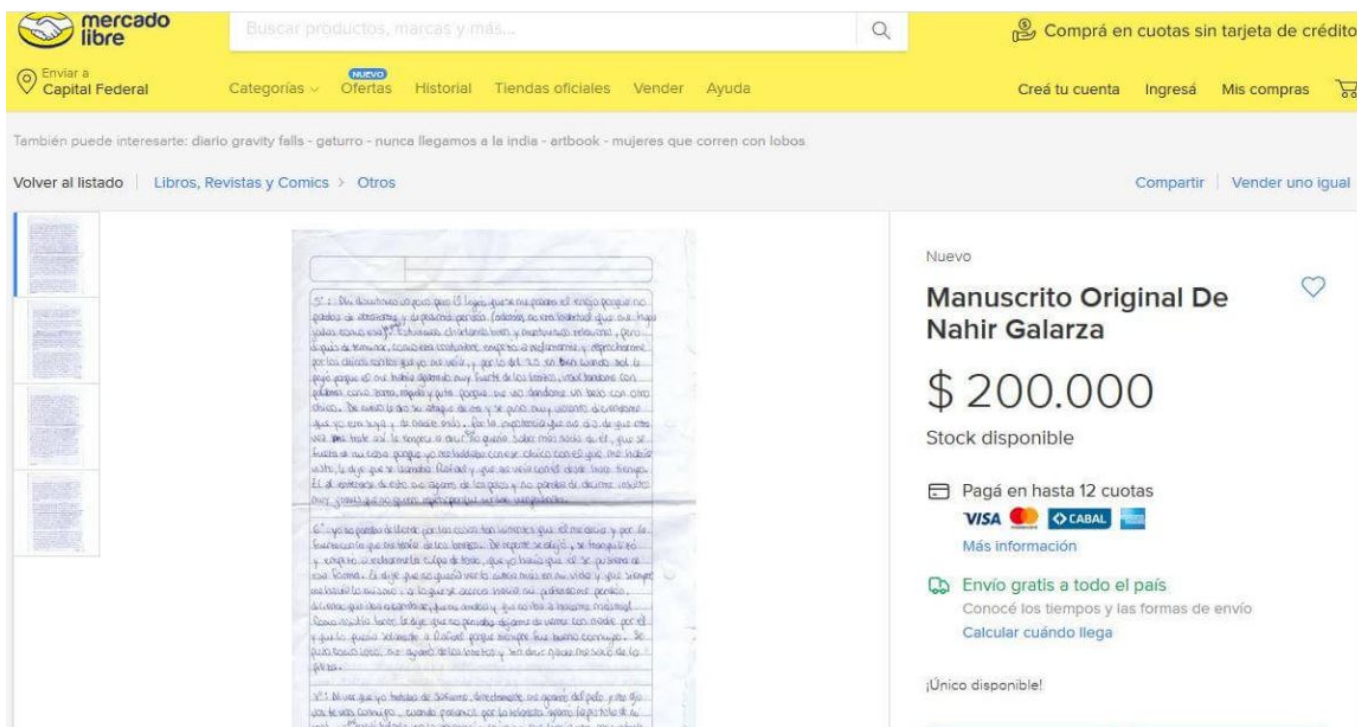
mercado libre

Buscar productos, marcas y más...

Comprá en cuotas sin tarjeta de crédito

Enviar a Capital Federal

Categorías

NUEVO Ofertas

Historial

Tiendas oficiales

Vender

Ayuda

Creá tu cuenta

Ingresá

Mis compras

También puede interesarte: diario gravity falls - gaturro - nunca llegamos a la india - artbook - mujeres que corren con lobos

Volver al listado | Libros, Revistas y Comics > Otros

Compartir | Vender uno igual

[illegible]

Nuevo

Manuscrito Original De Nahir Galarza

$ 200.000

Stock disponible

Pagá en hasta 12 cuotas

VISA CABAL

Más información

Envío gratis a todo el país

Conocé los tiempos y las formas de envío

Calcular cuándo llega

¡Único disponible!